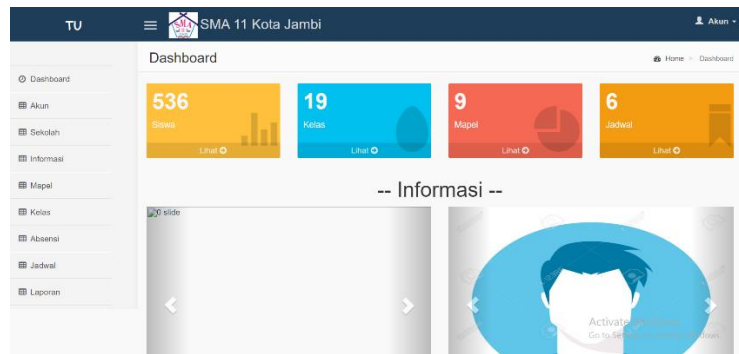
TU

SMA 11 Kota Jambi

Akun

Dashboard

Home > Dashboard

Dashboard

Akun

Sekolah

Informasi

Mapel

Kelas

Absensi

Jadwal

Laporan

536
Siswa
Lihat

19
Kelas
Lihat

9
Mapel
Lihat

6
Jadwal
Lihat

-- Informasi --

0 slide

Activate Windows
Go to Settings to activate Windows.